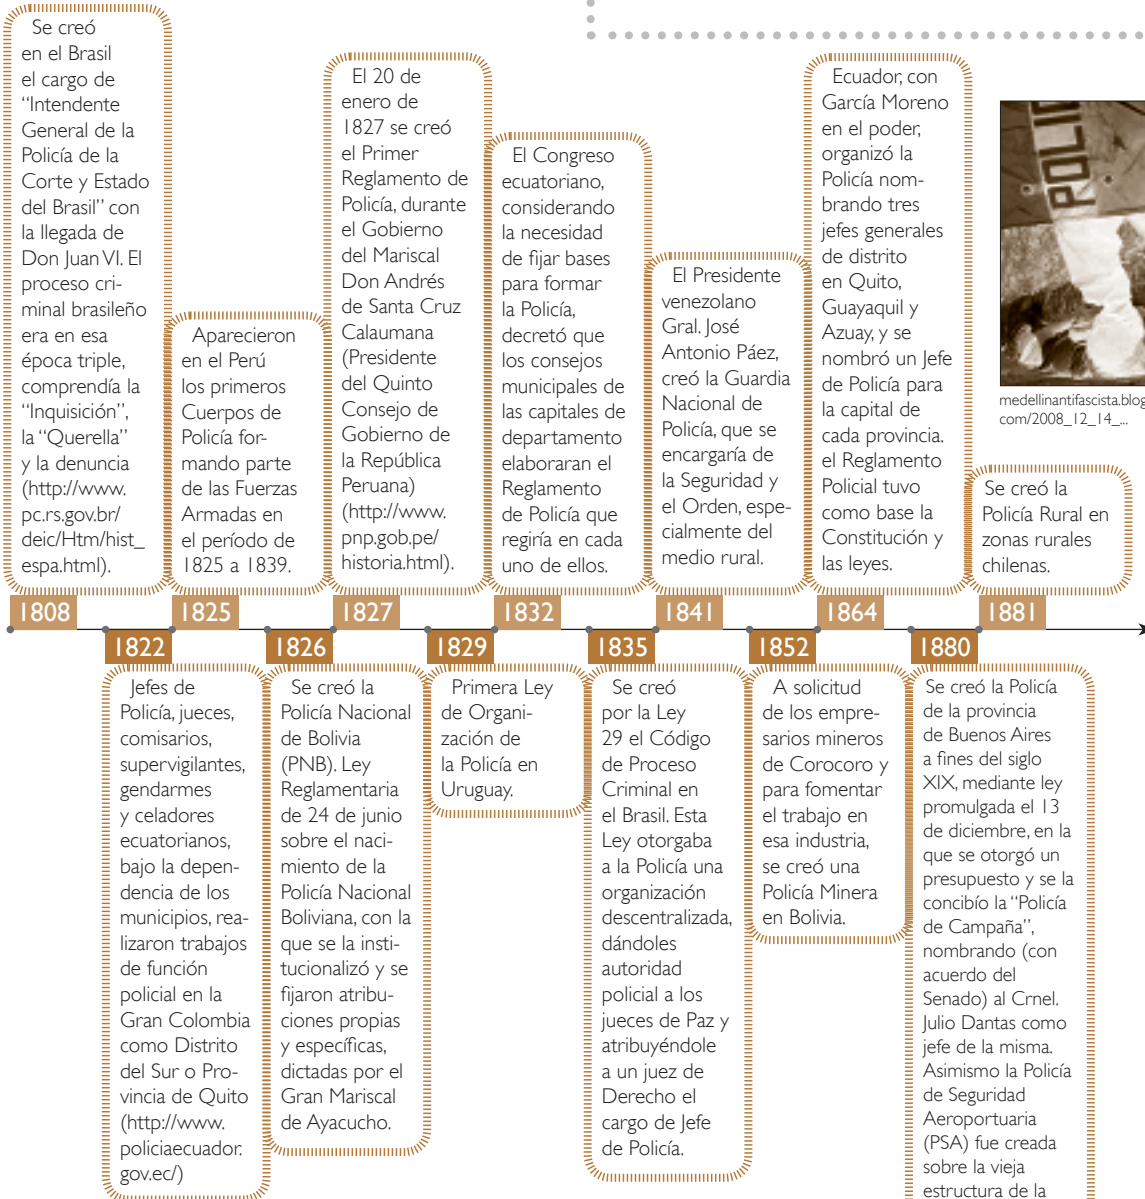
Se creó en el Brasil el cargo de "Intendente General de la Policía de la Corte y Estado del Brasil" con la llegada de Don Juan VI. El proceso criminal brasileño era en esa época triple, comprendía la "Inquisición", la "Querella" y la denuncia (http://www.pc.rs.gov.br/deic/Htm/hist_espa.html).

1808

Aparecieron en el Perú los primeros Cuerpos de Policía formando parte de las Fuerzas Armadas en el período de 1825 a 1839.

1825

El 20 de enero de 1827 se creó el Primer Reglamento de Policía, durante el Gobierno del Mariscal Don Andrés de Santa Cruz Calaumana (Presidente del Quinto Consejo de Gobierno de la República Peruana) (http://www.pnp.gob.pe/historia.html).

1827

El Congreso ecuatoriano, considerando la necesidad de fijar bases para formar la Policía, decretó que los consejos municipales de las capitales de departamento elaboraran el Reglamento de Policía que regiría en cada uno de ellos.

1832

El Presidente venezolano Gral. José Antonio Páez, creó la Guardia Nacional de Policía, que se encargaría de la Seguridad y el Orden, especialmente del medio rural.

1841

Ecuador, con García Moreno en el poder, organizó la Policía nombrando tres jefes generales de distrito en Quito, Guayaquil y Azuay, y se nombró un Jefe de Policía para la capital de cada provincia. el Reglamento Policial tuvo como base la Constitución y las leyes.

1864

medellinantifascista.blog com/2008_12_14_...

Se creó la Policía Rural en zonas rurales chilenas.

1881

1822

Jefes de Policía, jueces, comisarios, supervigilantes, gendarmes y celadores ecuatorianos, bajo la dependencia de los municipios, realizaron trabajos de función policial en la Gran Colombia como Distrito del Sur o Provincia de Quito (http://www.policiaecuador.gov.ec/)

1826

Se creó la Policía Nacional de Bolivia (PNB). Ley Reglamentaria de 24 de junio sobre el nacimiento de la Policía Nacional Boliviana, con la que se la institucionalizó y se fijaron atribuciones propias y específicas, dictadas por el Gran Mariscal de Ayacucho.

1829

Primera Ley de Organización de la Policía en Uruguay.

1835

Se creó por la Ley 29 el Código de Proceso Criminal en el Brasil. Esta Ley otorgaba a la Policía una organización descentralizada, dándoles autoridad policial a los jueces de Paz y atribuyéndole a un juez de Derecho el cargo de Jefe de Policía.

1852

A solicitud de los empresarios mineros de Corocoro y para fomentar el trabajo en esa industria, se creó una Policía Minera en Bolivia.

1880

Se creó la Policía de la provincia de Buenos Aires a fines del siglo XIX, mediante ley promulgada el 13 de diciembre, en la que se otorgó un presupuesto y se la concibió la "Policía de Campaña", nombrando (con acuerdo del Senado) al Crnel. Julio Dantas como jefe de la misma. Asimismo la Policía de Seguridad Aeroportuaria (PSA) fue creada sobre la vieja estructura de la